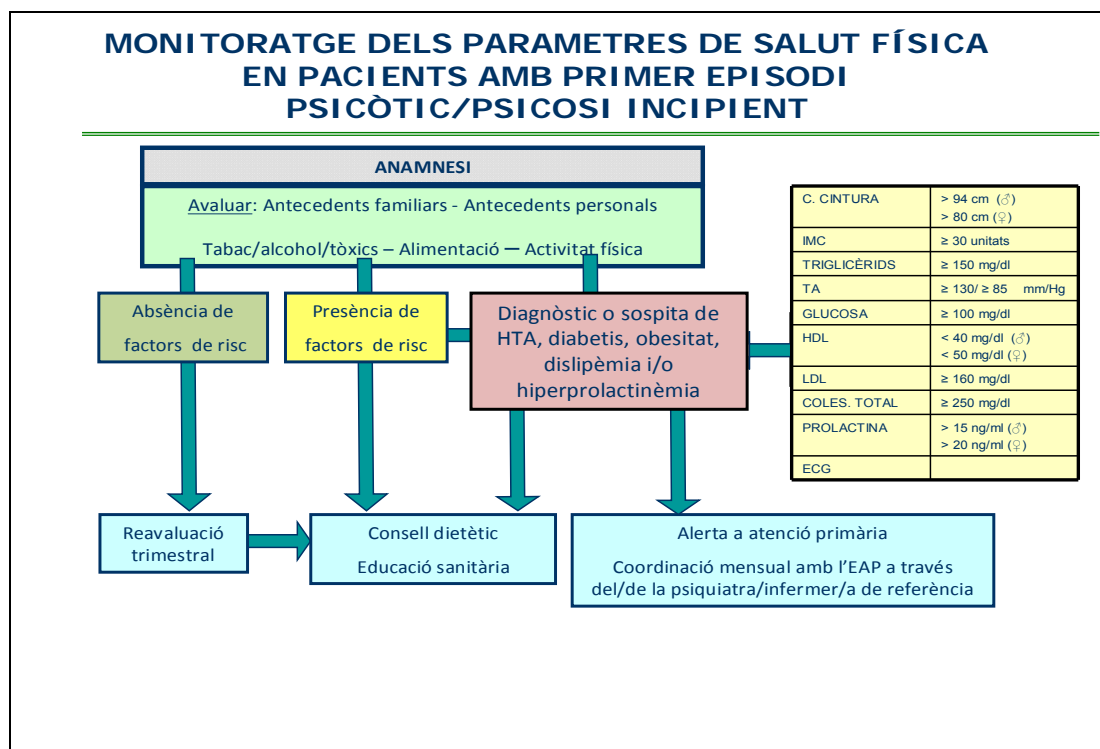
MONITORATGE DELS PARAMETRES DE SALUT FÍSICA EN PACIENTS AMB PRIMER EPISODI PSICÒTIC/PSICOSI INCIPIENT

ANAMNESI

Avaluar: Antecedents familiars - Antecedents personals

Tabac/alcohol/tòxics – Alimentació — Activitat física

Absència de factors de risc

Presència de factors de risc

Diagnòstic o sospita de HTA, diabetis, obesitat, dislipèmia i/o hiperprolactinèmia

| C. CINTURA | > 94 cm (♂) > 80 cm (♀) |
|---|---|
| IMC | ≥ 30 unitats |
| TRIGLICÈRIDS | ≥ 150 mg/dl |
| TA | ≥ 130/ ≥ 85 mm/Hg |
| GLUCOSA | ≥ 100 mg/dl |
| HDL | < 40 mg/dl (♂) < 50 mg/dl (♀) |
| LDL | ≥ 160 mg/dl |
| COLES. TOTAL | ≥ 250 mg/dl |
| PROLACTINA | > 15 ng/ml (♂) > 20 ng/ml (♀) |
| ECG | |

Reavaluació trimestral

Consell dietètic

Educació sanitària

Alerta a atenció primària

Coordinació mensual amb l'EAP a través del/de la psiquiatra/infermer/a de referència